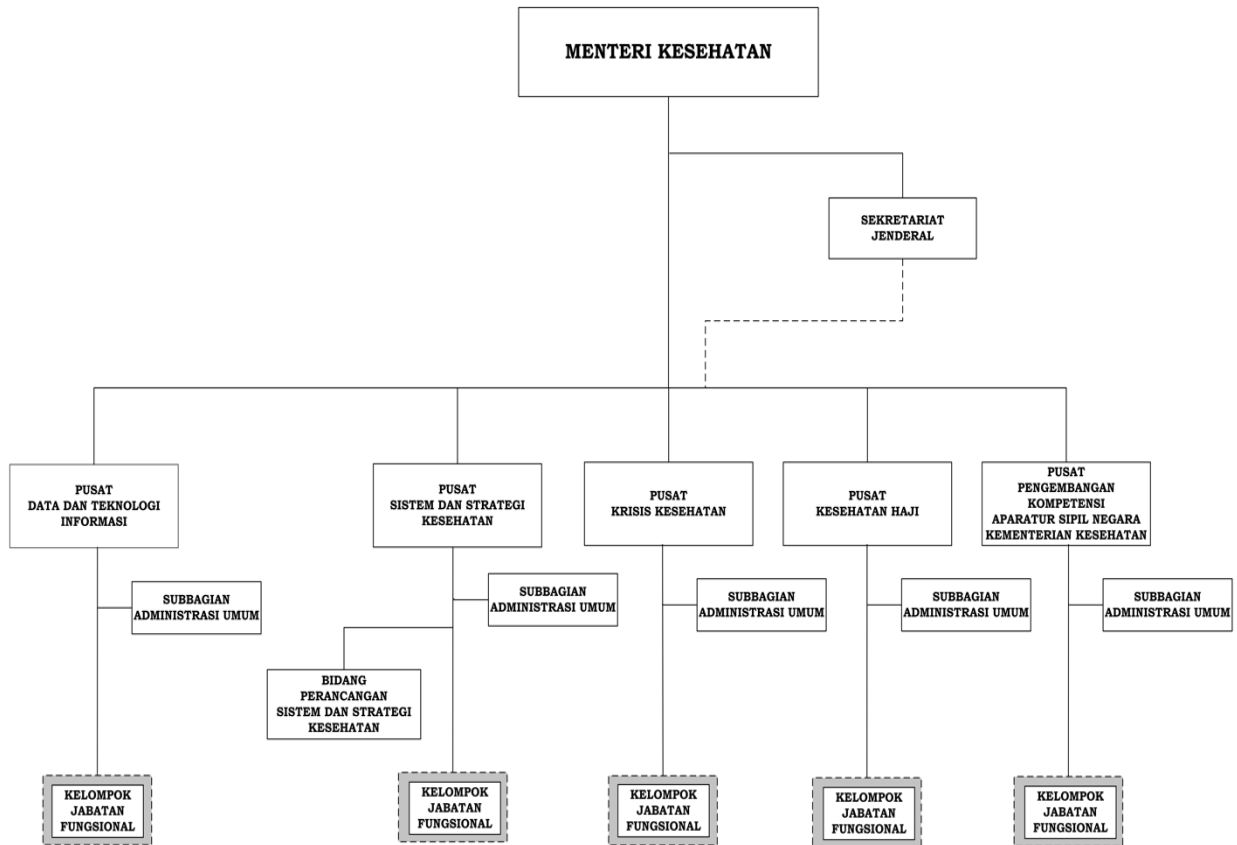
MENTERI KESEHATAN

SEKRETARIAT JENDERAL

PUSAT DATA DAN TEKNOLOGI INFORMASI

SUBBAGIAN ADMINISTRASI UMUM

KELOMPOK JABATAN FUNGSIONAL

PUSAT SISTEM DAN STRATEGI KESEHATAN

SUBBAGIAN ADMINISTRASI UMUM

BIDANG PERANCANGAN SISTEM DAN STRATEGI KESEHATAN

KELOMPOK JABATAN FUNGSIONAL

PUSAT KRISIS KESEHATAN

SUBBAGIAN ADMINISTRASI UMUM

KELOMPOK JABATAN FUNGSIONAL

PUSAT KESEHATAN HAJI

SUBBAGIAN ADMINISTRASI UMUM

KELOMPOK JABATAN FUNGSIONAL

PUSAT PENGEMBANGAN KOMPETENSI APARATUR SIPIL NEGARA KEMENTERIAN KESEHATAN

SUBBAGIAN ADMINISTRASI UMUM

KELOMPOK JABATAN FUNGSIONAL